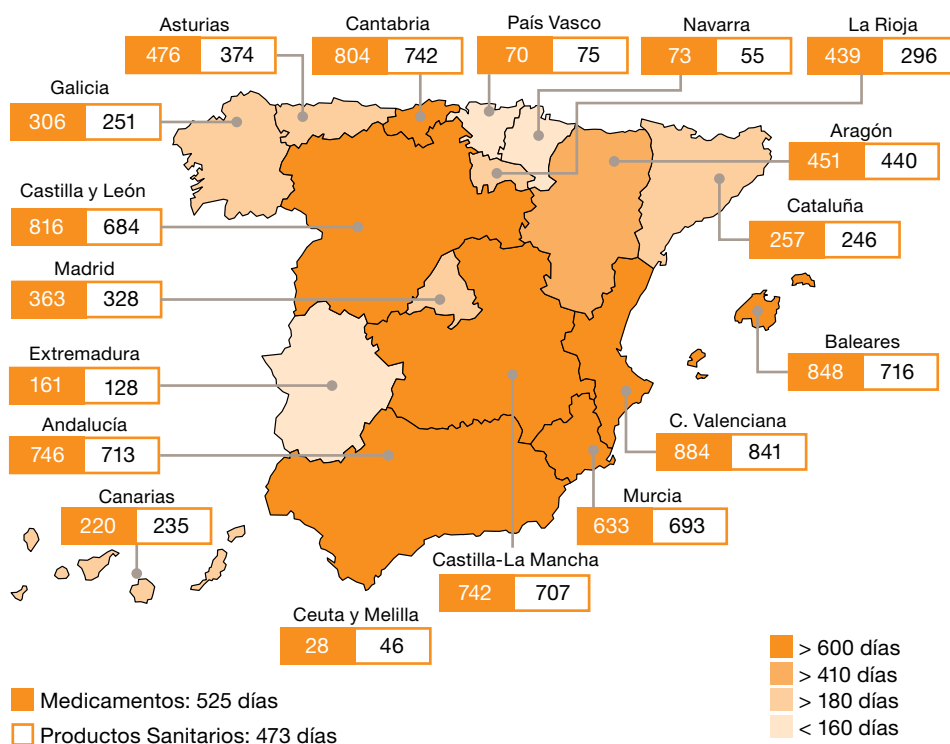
Asturias
476 374

Cantabria
804 742

País Vasco
70 75

Navarra
73 55

La Rioja
439 296

Galicia
306 251

Aragón
451 440

Castilla y León
816 684

Cataluña
257 246

Madrid
363 328

Baleares
848 716

Extremadura
161 128

C. Valenciana
884 841

Andalucía
746 713

Murcia
633 693

Canarias
220 235

Castilla-La Mancha
742 707

Ceuta y Melilla
28 46

> 600 días
> 410 días
> 180 días
< 160 días

Medicamentos: 525 días
Productos Sanitarios: 473 días